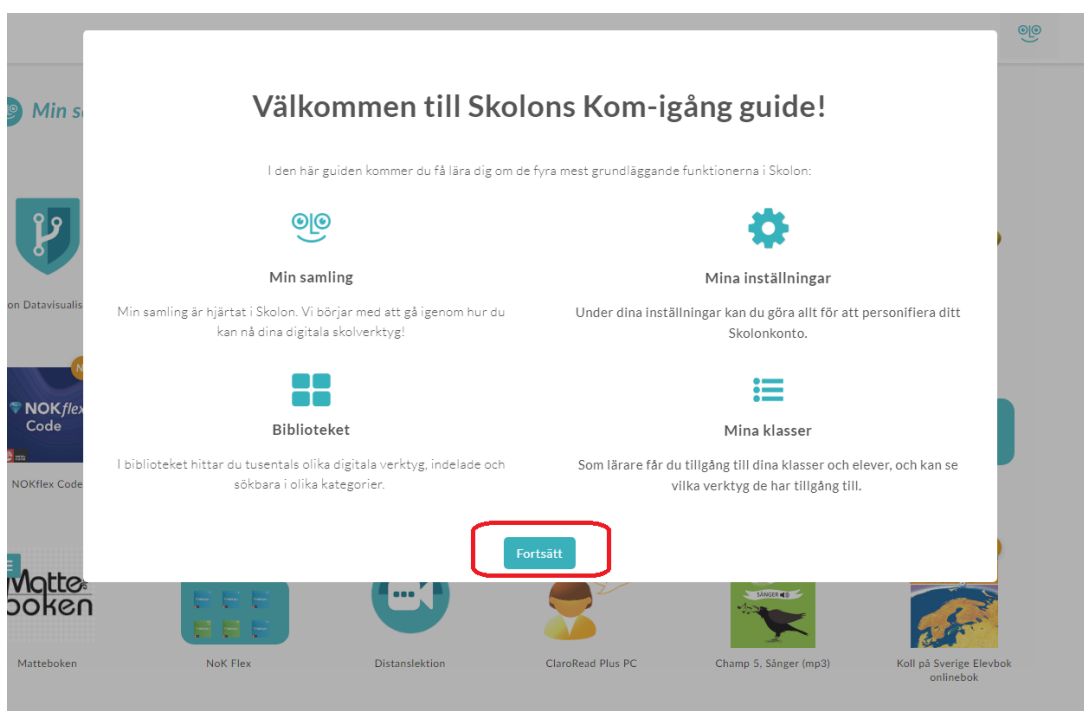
Min s

on Datavisualis

NOKflex Code

NOKflex Code

Matteboken

Välkommen till Skolons Kom-igång guide!

I den här guiden kommer du få lära dig om de fyra mest grundläggande funktionerna i Skolon:

Min samling

Min samling är hjärtat i Skolon. Vi börjar med att gå igenom hur du kan nå dina digitala skolverktyg!

Mina inställningar

Under dina inställningar kan du göra allt för att personifiera ditt Skolonkonto.

Biblioteket

I biblioteket hittar du tusentals olika digitala verktyg, indelade och sökbara i olika kategorier.

Mina klasser

Som lärare får du tillgång till dina klasser och elever, och kan se vilka verktyg de har tillgång till.

Fortsätt

Matteboken

NoK Flex

Distanslektion

ClaroRead Plus PC

SÅNGER

Champ 5, Sånger (mp3)

Koll på Sverige Elevbok onlinebok